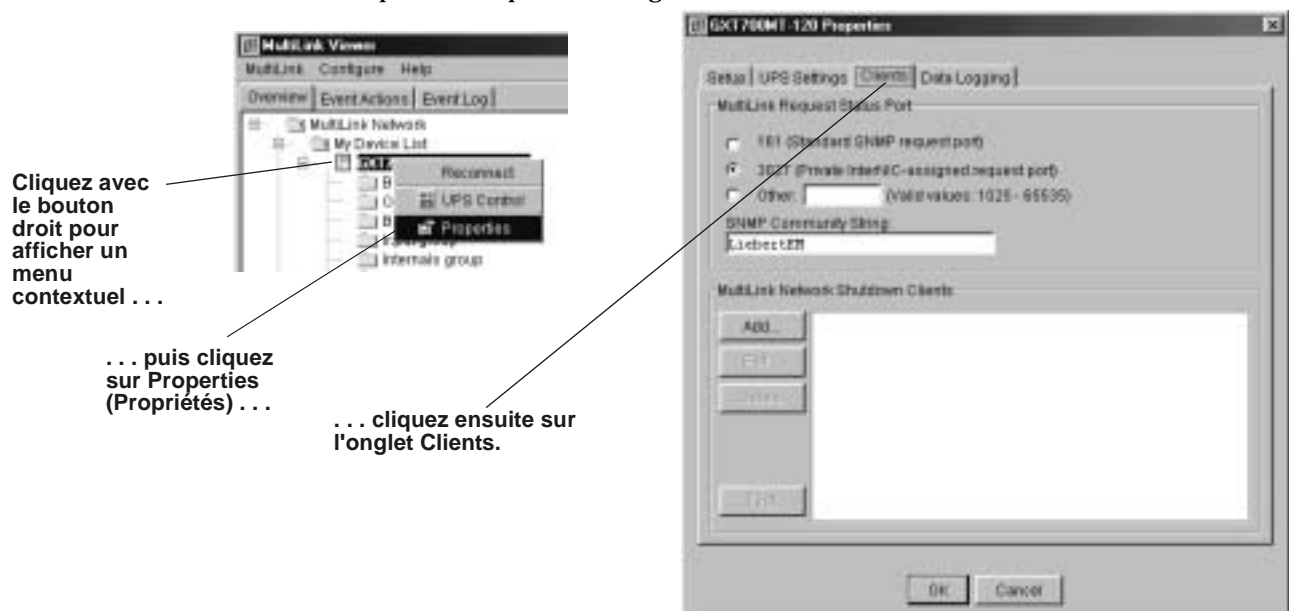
MultiLink Viewer
MultiLink Configure Help
Overview | Event Actions | Event Log
MultiLink Network
My Device List
Reconnect
UPS Control
Properties
Internals group

Cliquez avec le bouton droit pour afficher un menu contextuel . . .

. . . puis cliquez sur Properties (Propriétés) . . .

. . . cliquez ensuite sur l'onglet Clients.

GXT700MT-120 Properties
Setup | UPS Settings | Clients | Data Logging
MultiLink Request Status Port
161 (Standard SNMP request port)
3027 (Private InterNIC-assigned request port)
Other: (Valid values: 1025 - 65535)
SNMP Community String:
LiebertEM
MultiLink Network Shutdown Clients
Add...
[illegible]
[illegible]
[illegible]
OK Cancel